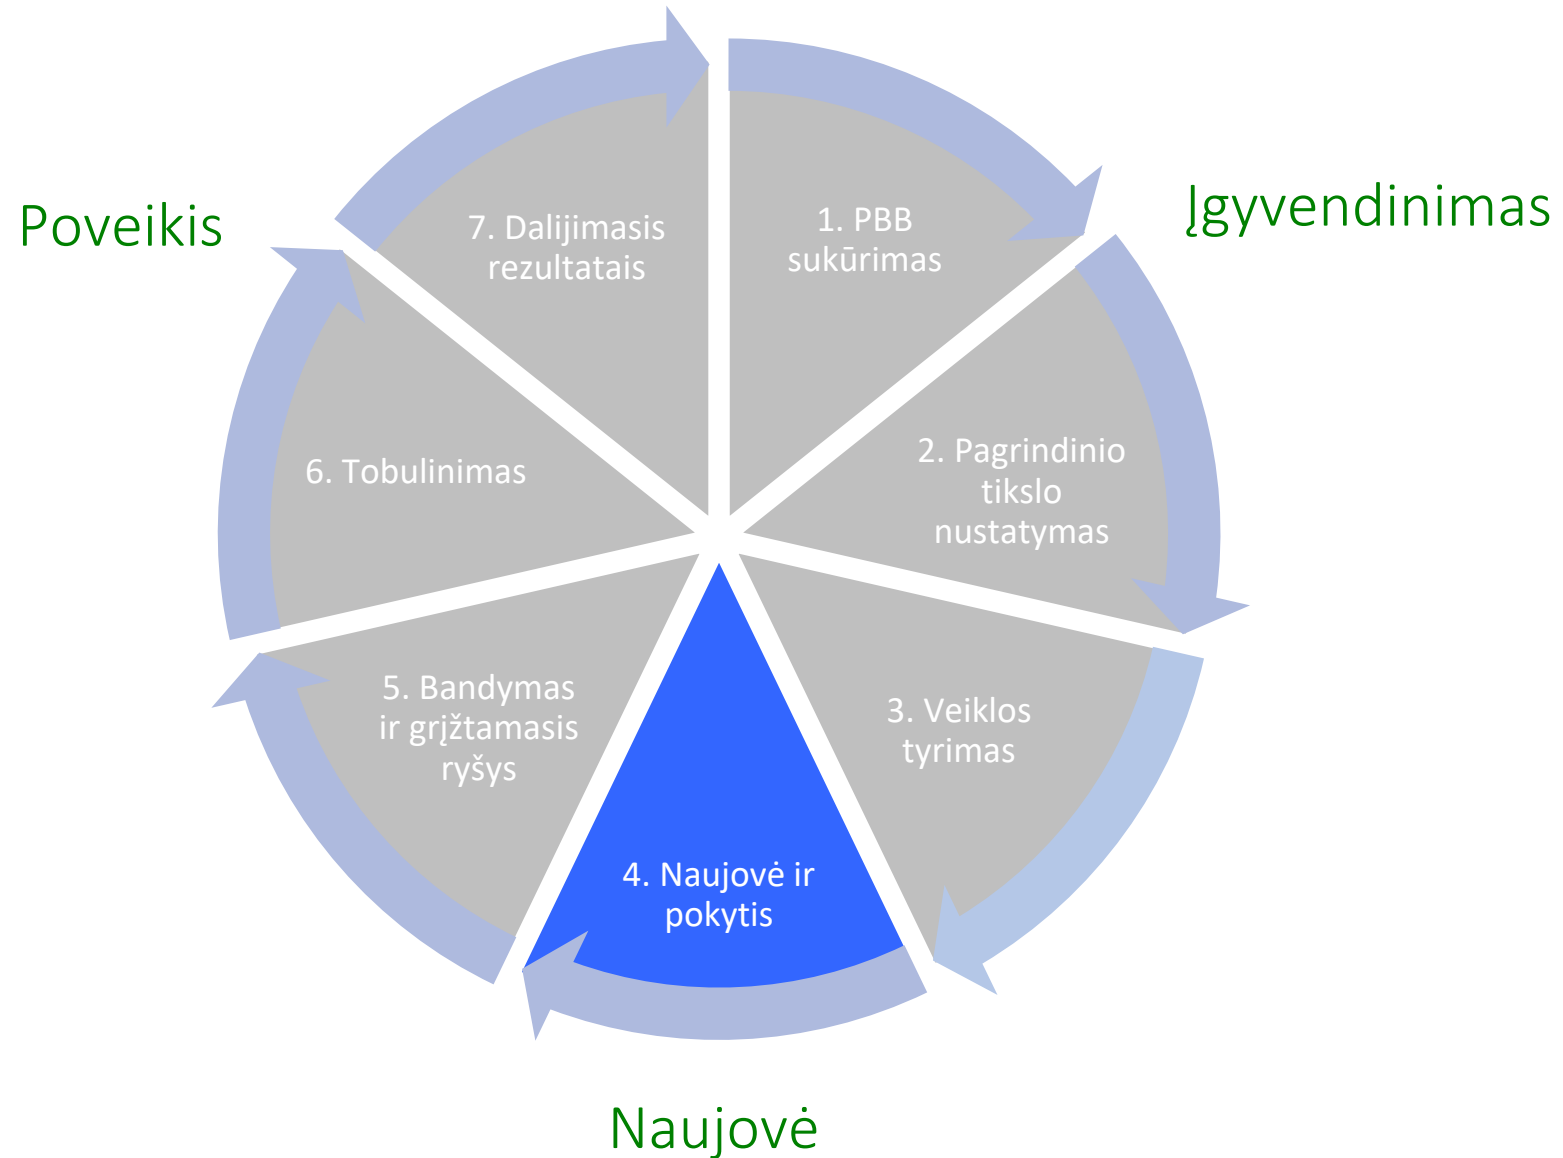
Poveikis

Įgyvendinimas

7. Dalijimasis rezultatais

1. PBB sukūrimas

2. Pagrindinio tikslo nustatymas

6. Tobulinimas

3. Veiklos tyrimas

5. Bandymas ir grįžtamasis ryšys

4. Naujovė ir pokytis

Naujovė